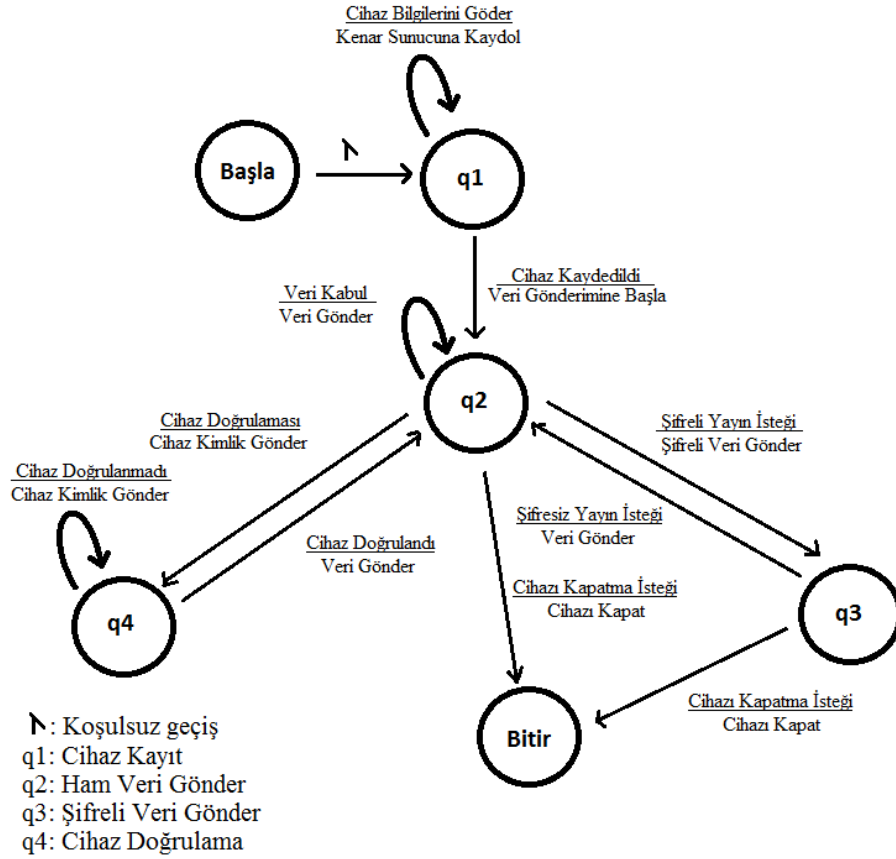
Cihaz Bilgilerini Göder
Kenar Sunucuna Kaydol

Başla

$\lambda$

q1

Cihaz Kaydedildi
Veri Gönderimine Başla

Veri Kabul
Veri Gönder

q2

Cihaz Doğrulaması
Cihaz Kimlik Gönder

Şifreli Yayın İsteği
Şifreli Veri Gönder

Cihaz Doğrulanmadı
Cihaz Kimlik Gönder

Şifresiz Yayın İsteği
Veri Gönder

Cihaz Doğrulandı
Veri Gönder

Cihazı Kapatma İsteği
Cihazı Kapat

q4

q3

Cihazı Kapatma İsteği
Cihazı Kapat

Bitir

$\lambda$: Koşulsuz geçiş
q1: Cihaz Kayıt
q2: Ham Veri Gönder
q3: Şifreli Veri Gönder
q4: Cihaz Doğrulama